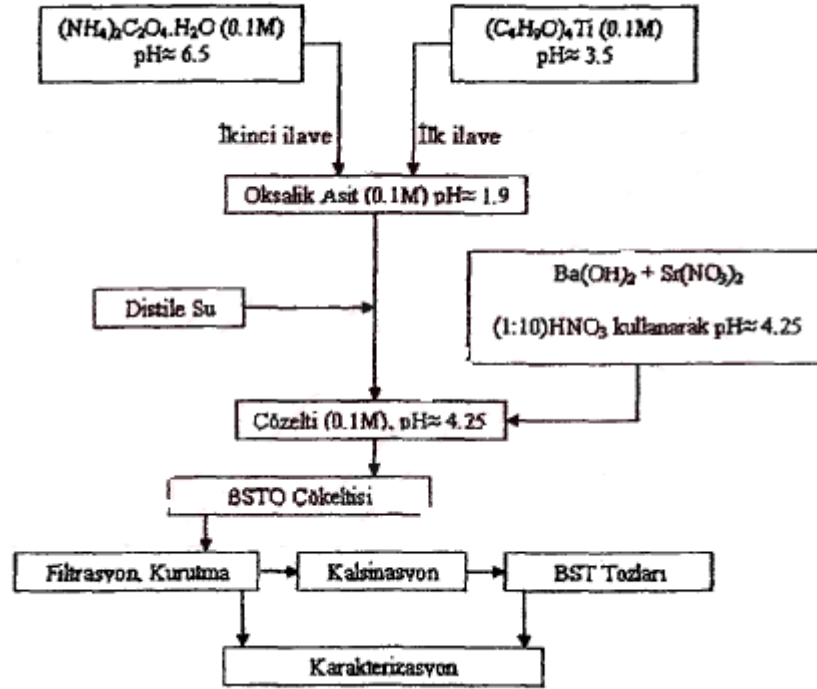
$(NH_4)_2C_2O_4.H_2O$ (0.1M)
pH≈ 6.5

$(C_4H_9O)_4Ti$ (0.1M)
pH≈ 3.5

İkinci ilave

İlk ilave

Oksalik Asit (0.1M) pH≈ 1.9

Distile Su

$Ba(OH)_2 + Sr(NO_3)_2$
(1:10)$HNO_3$ kullanarak pH≈ 4.25

Çözelti (0.1M), pH≈ 4.25

BSTO Çökeltisi

Filtrasyon, Kurutma

Kalsinasyon

BST Tozları

Karakterizasyon